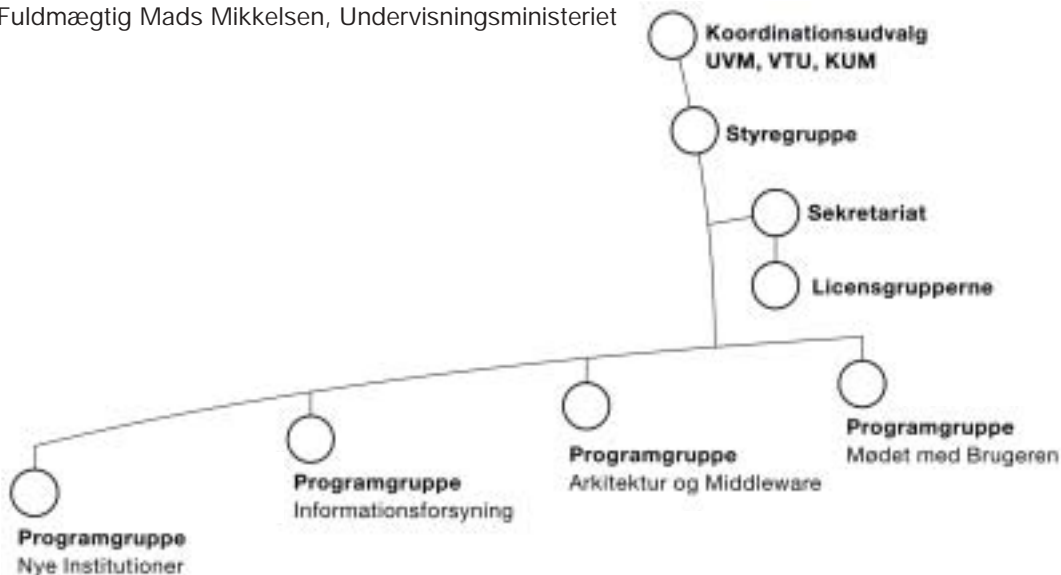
Fuldmægtig Mads Mikkelsen, Undervisningsministeriet

Koordinationsudvalg
UVM, VTU, KUM

Styregruppe

Sekretariat

Licensgrupperne

Programgruppe
Mødet med Brugeren

Programgruppe
Arkitektur og Middleware

Programgruppe
Informationsforsyning

Programgruppe
Nye Institutioner